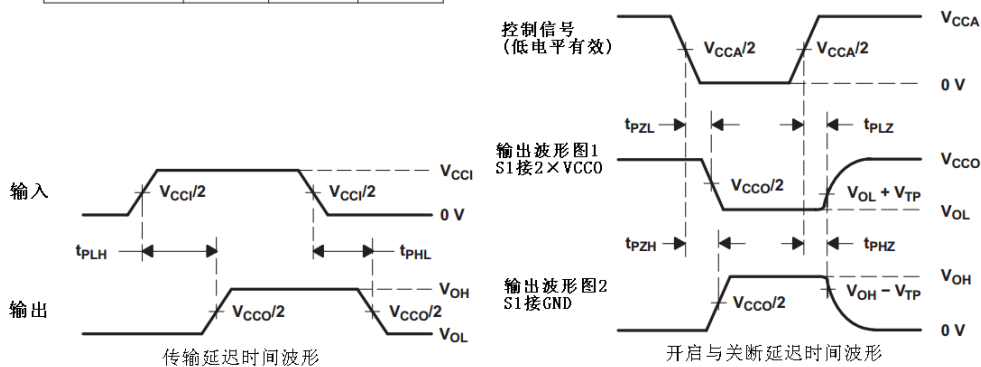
输入

$V_{CCI}$

$V_{CCI}/2$

$V_{CCI}/2$

0 V

$t_{PLH}$

$t_{PHL}$

输出

$V_{OH}$

$V_{CCO}/2$

$V_{CCO}/2$

$V_{OL}$

传输延迟时间波形

控制信号
（低电平有效）

$V_{CCA}$

$V_{CCA}/2$

$V_{CCA}/2$

0 V

$t_{PZL}$

$t_{PLZ}$

输出波形图1
S1接2×VCCO

$V_{CCO}$

$V_{CCO}/2$

$V_{OL} + V_{TP}$

$V_{OL}$

$t_{PZH}$

$t_{PHZ}$

输出波形图2
S1接GND

$V_{OH}$

$V_{CCO}/2$

$V_{OH} – V_{TP}$

0 V

开启与关断延迟时间波形